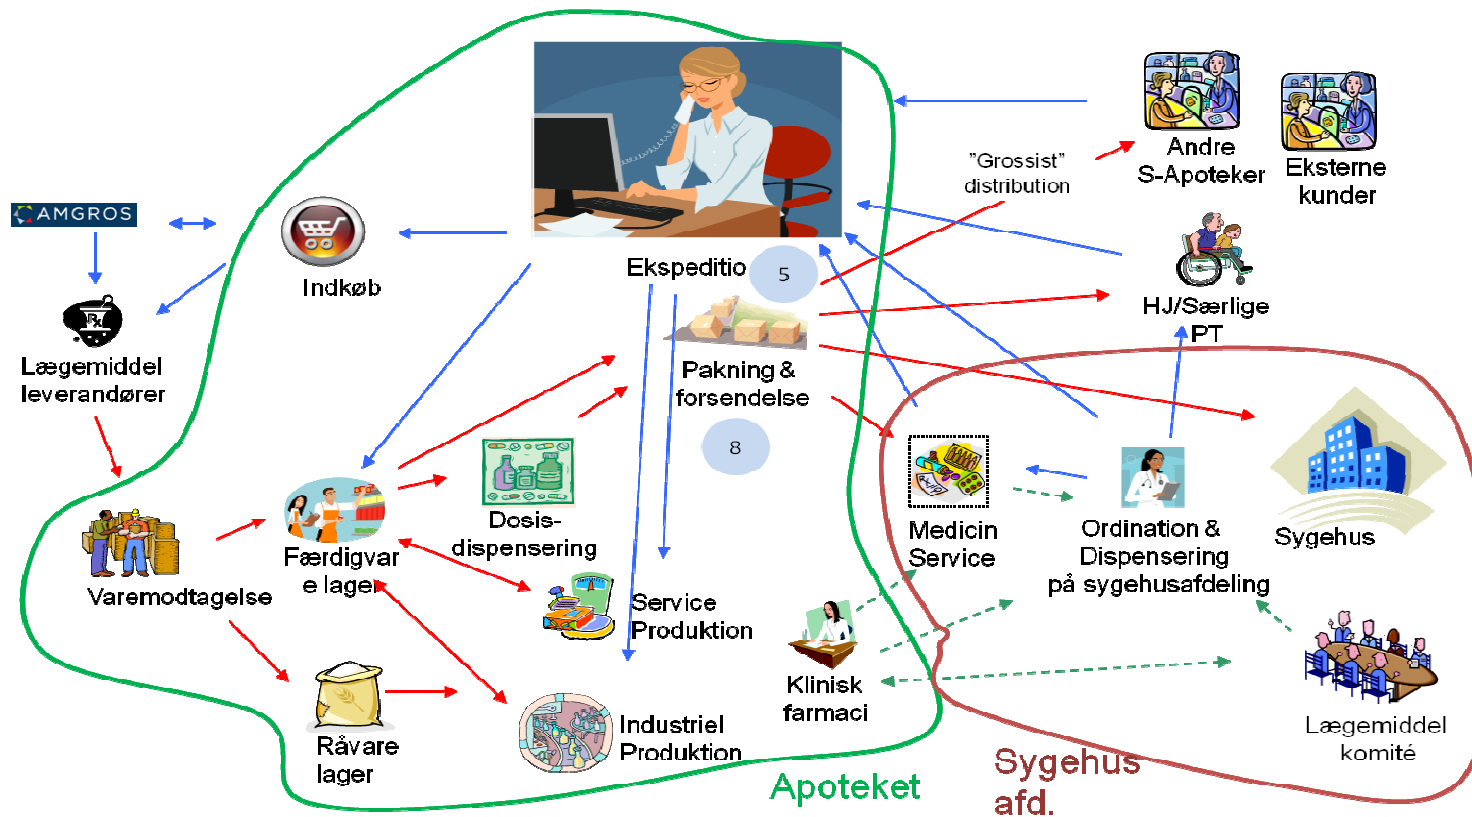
AMGROS

Indkøb

Ekspeditio

5

"Grossist" distribution

Andre S-Apoteker

Eksterne kunder

HJ/Særlige PT

Lægemiddel leverandører

Pakning & forsendelse

8

Dosis-dispensering

Medicin Service

Ordination & Dispensering på sygehusafdeling

Sygehus

Varemodtagelse

Færdigvar e lager

Service Produktion

Klinisk farmaci

Råvare lager

Industriel Produktion

Apoteket

Sygehus afd.

Lægemiddel komité